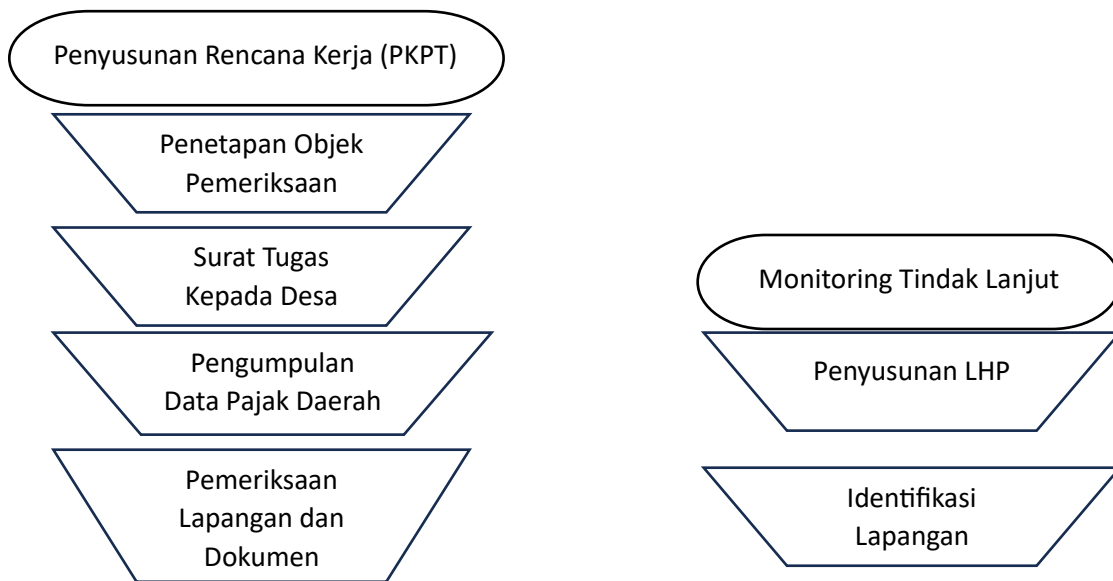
Penyusunan Rencana Kerja (PKPT)

Penetapan Objek Pemeriksaan

Surat Tugas Kepada Desa

Pengumpulan Data Pajak Daerah

Pemeriksaan Lapangan dan Dokumen

Monitoring Tindak Lanjut

Penyusunan LHP

Identifikasi Lapangan